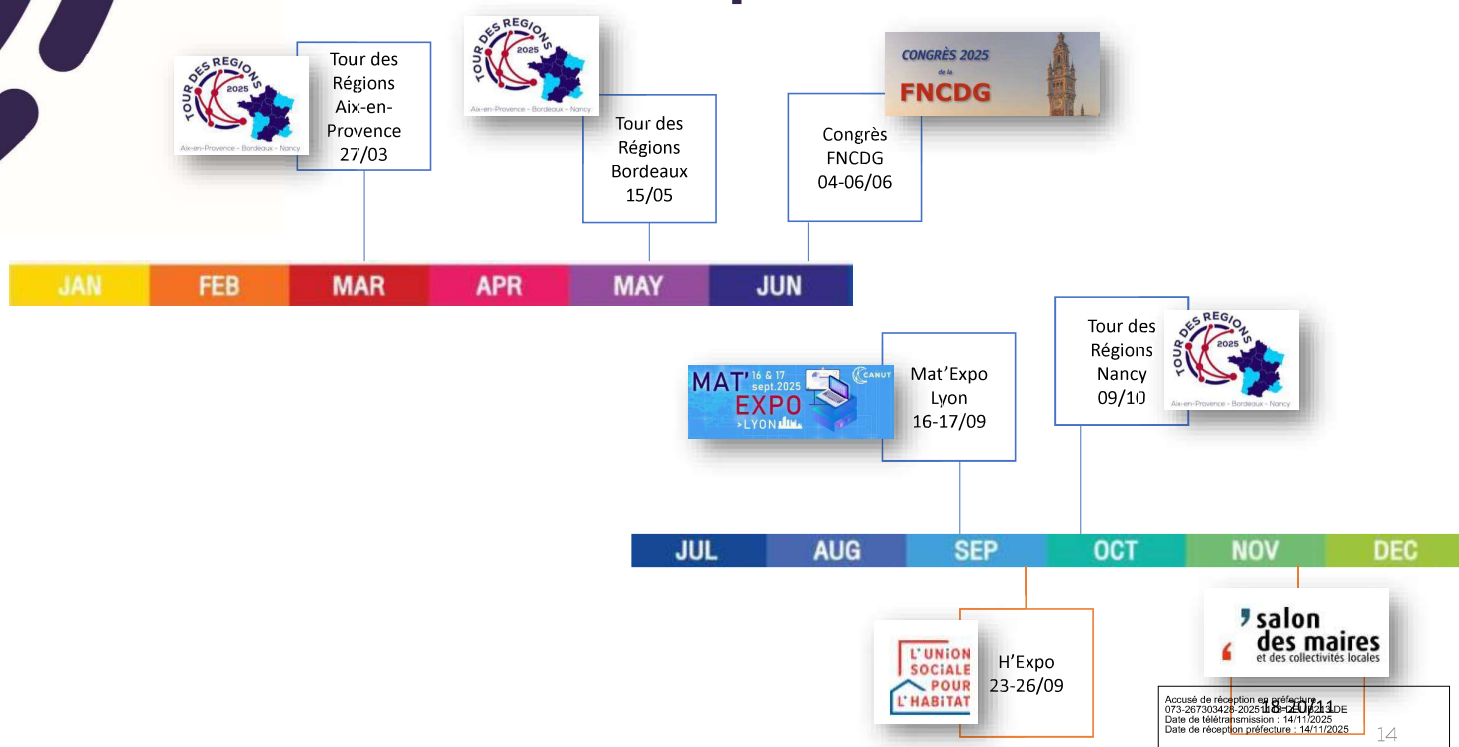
TOUR DES REGIONS 2025
Aix-en-Provence - Bordeaux - Nancy

Tour des Régions Aix-en-Provence 27/03

TOUR DES REGIONS 2025
Aix-en-Provence - Bordeaux - Nancy

Tour des Régions Bordeaux 15/05

CONGRÈS 2025 de la FNCDG

Congrès FNCDG 04-06/06

| JAN | FEB | MAR | APR | MAY | JUN |
|---|---|---|---|---|---|

Tour des Régions Nancy 09/10

TOUR DES REGIONS 2025
Aix-en-Provence - Bordeaux - Nancy

MAT' 16 & 17 sept.2025 EXPO >LYON CANUT

Mat'Expo Lyon 16-17/09

| JUL | AUG | SEP | OCT | NOV | DEC |
|---|---|---|---|---|---|

salon des maires et des collectivités locales

L'UNION SOCIALE POUR L'HABITAT

H'Expo 23-26/09

18-20/11

Accusé de réception en préfecture
073-267303428-20251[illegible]DE
Date de télétransmission : 14/11/2025
Date de réception préfecture : 14/11/2025

14